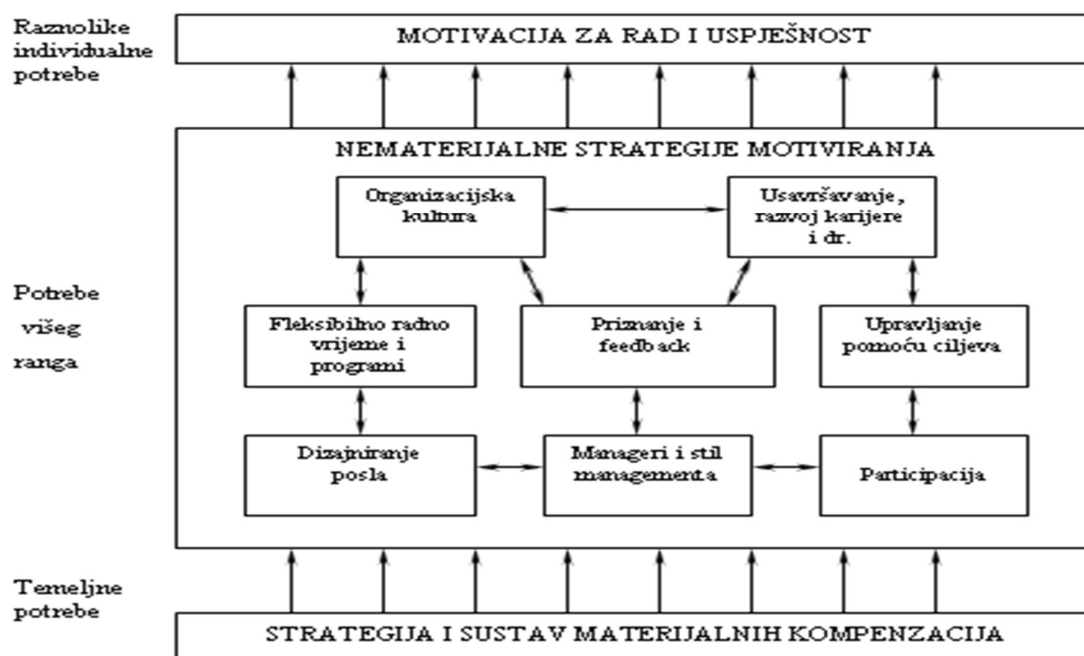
Raznolike individualne potrebe

MOTIVACIJA ZA RAD I USPJEŠNOST

NEMATERIJALNE STRATEGIJE MOTIVIRANJA

Organizacijska kultura

Usavršavanje, razvoj karijere i dr.

Potrebe višeg ranga

Fleksibilno radno vrijeme i programi

Priznanje i feedback

Upravljanje pomoću ciljeva

Dizajniranje posla

Manageri i stil managementa

Participacija

Temeljne potrebe

STRATEGIJA I SUSTAV MATERIJALNIH KOMPENZACIJA